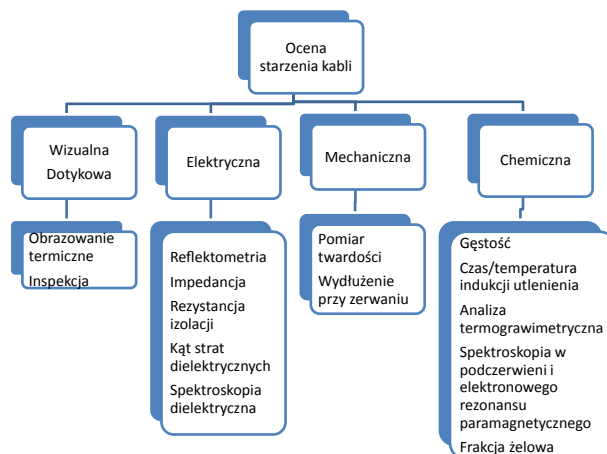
Ocena starzenia kabli

Wizualna Dotykowa

Obrazowanie termiczne
Inspekcja

Elektryczna

Reflektometria
Impedancja
Rezystancja izolacji
Kąt strat dielektrycznych
Spektroskopia dielektryczna

Mechaniczna

Pomiar twardości
Wydłużenie przy zerwaniu

Chemiczna

Gęstość
Czas/temperatura indukcji utlenienia
Analiza termograwimetryczna
Spektroskopia w podczerwieni i elektronowego rezonansu paramagnetycznego
Frakcja żelowa